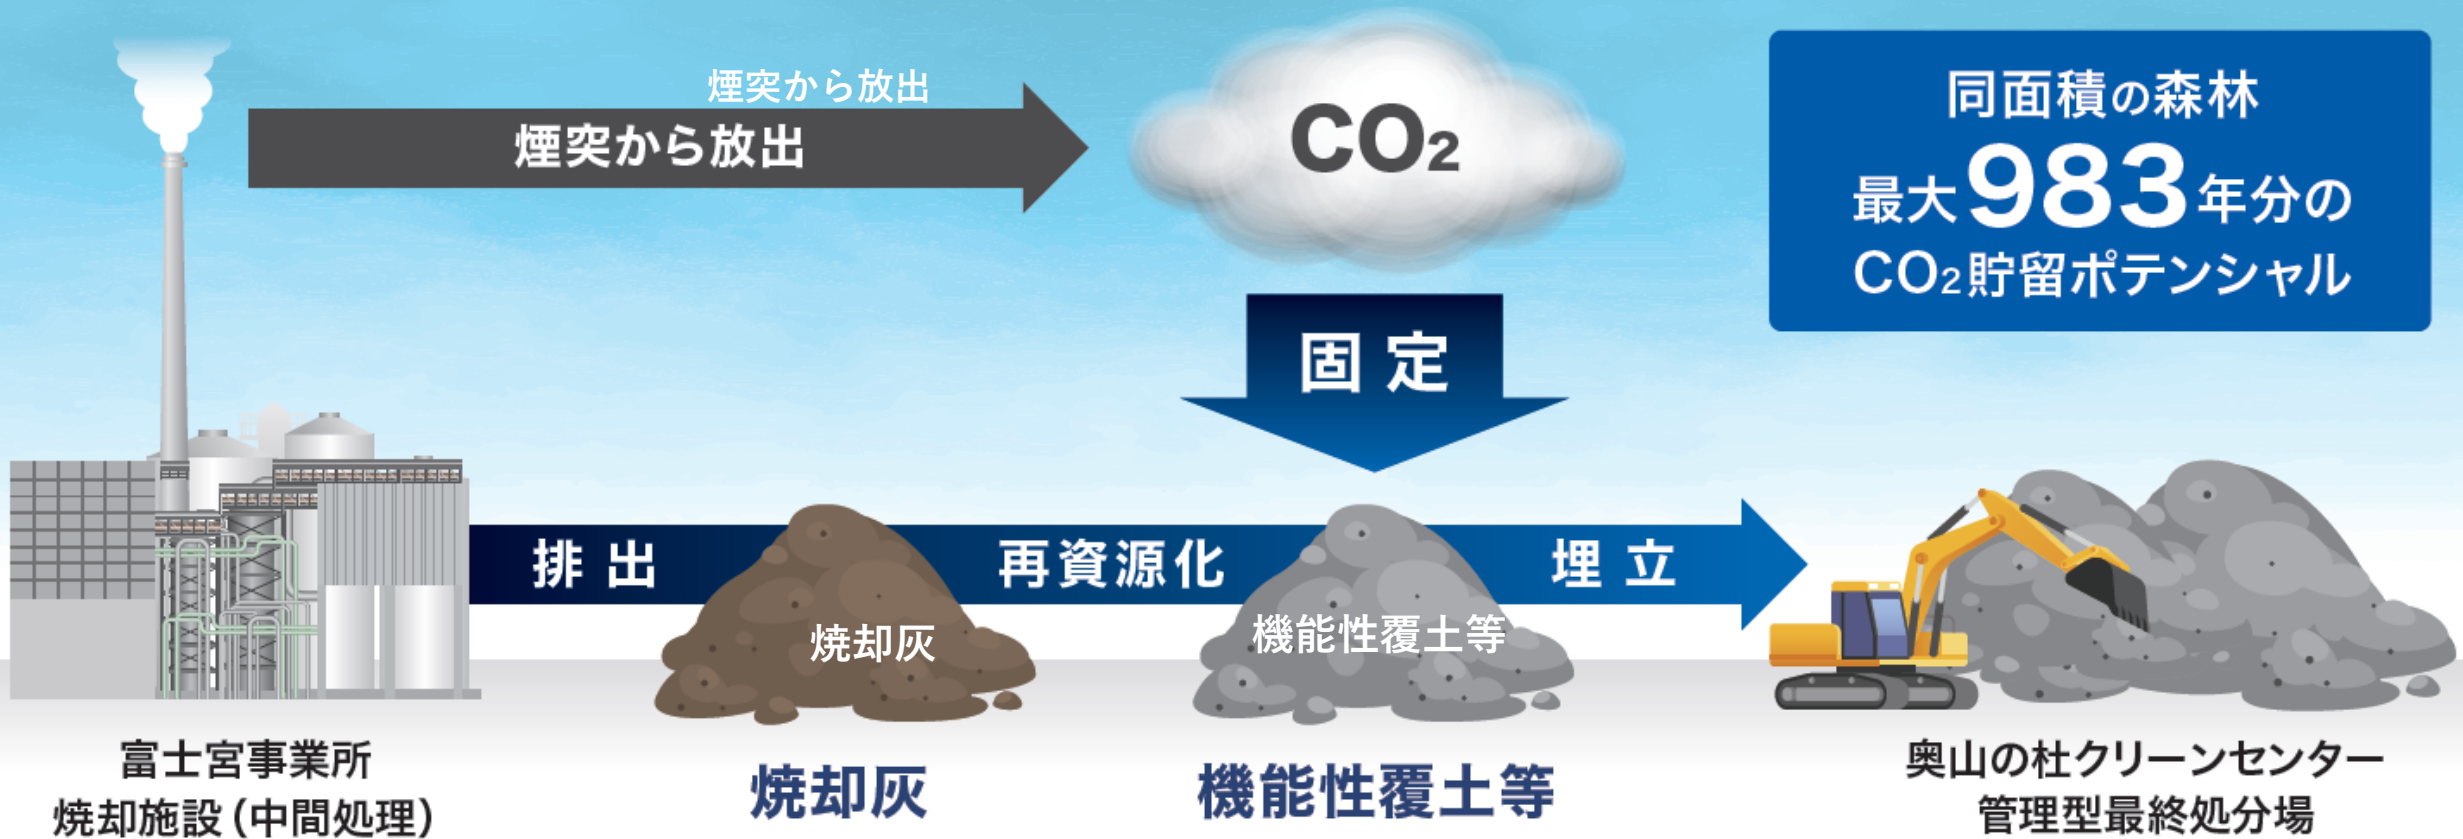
煙突から放出

煙突から放出

$CO_2$

同面積の森林
最大983年分の
$CO_2$貯留ポテンシャル

固定

排出

再資源化

埋立

焼却灰

機能性覆土等

富士宮事業所
焼却施設（中間処理）

焼却灰

機能性覆土等

奥山の杜クリーンセンター
管理型最終処分場